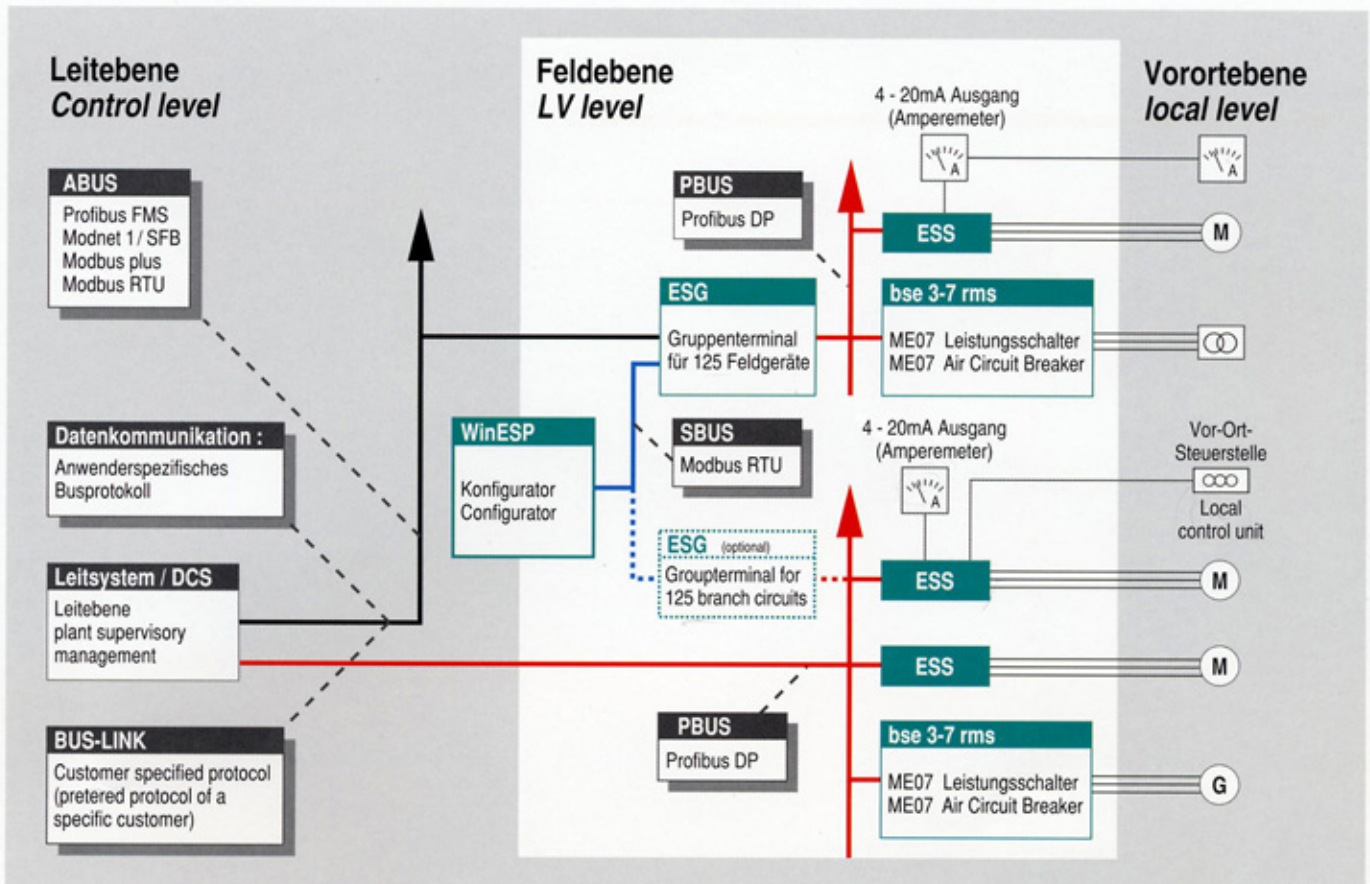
Leitebene
Control level

Feldebene
LV level

Vorortebene
local level

4 - 20mA Ausgang
(Amperemeter)

A

A

ABUS
Profibus FMS
Modnet 1 / SFB
Modbus plus
Modbus RTU

PBUS
Profibus DP

ESS

M

ESG
Gruppenterminal
für 125 Feldgeräte

bse 3-7 rms
ME07 Leistungsschalter
ME07 Air Circuit Breaker

Datenkommunikation :
Anwenderspezifisches
Busprotokoll

WinESP
Konfigurator
Configurator

SBUS
Modbus RTU

4 - 20mA Ausgang
(Amperemeter)

A

Vor-Ort-
Steuerstelle

Local
control unit

ESG (optional)
Groupterminal for
125 branch circuits

ESS

M

Leitsystem / DCS
Leitebene
plant supervisory
management

ESS

M

BUS-LINK
Customer specified protocol
(pretered protocol of a
specific customer)

PBUS
Profibus DP

bse 3-7 rms
ME07 Leistungsschalter
ME07 Air Circuit Breaker

G